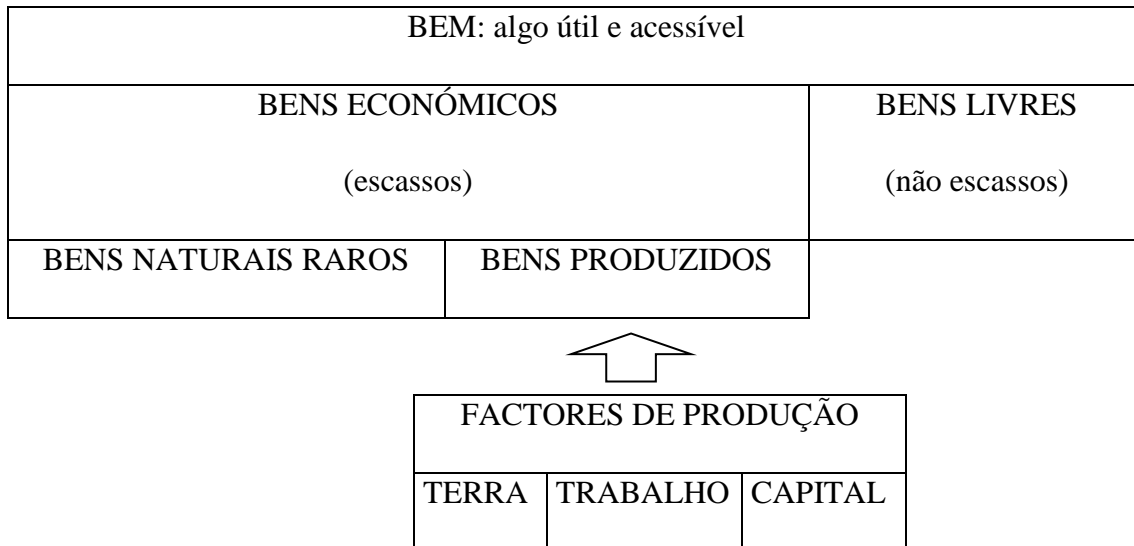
BEM: algo útil e acessível

| BENS ECONÓMICOS (escassos) | | BENS LIVRES (não escassos) |
|---|---|---|
| BENS NATURAIS RAROS | BENS PRODUZIDOS | |

| FACTORES DE PRODUÇÃO | | |
|---|---|---|
| TERRA | TRABALHO | CAPITAL |